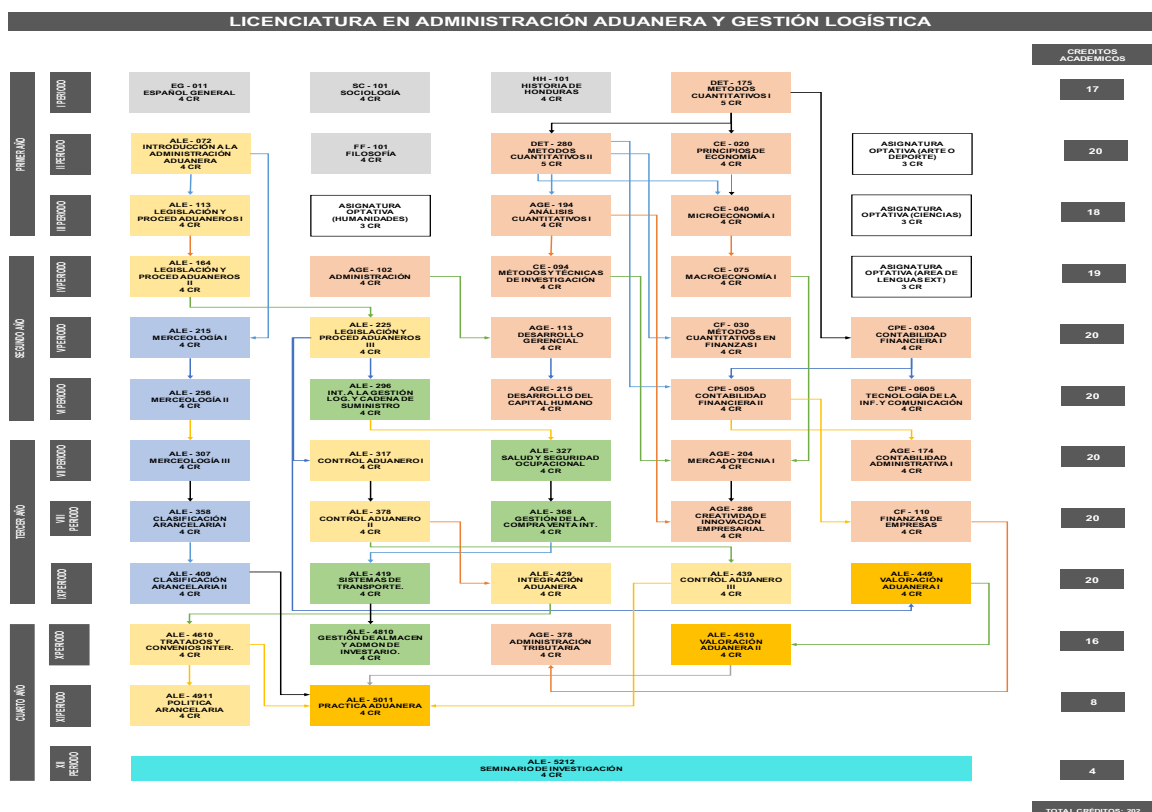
LICENCIATURA EN ADMINISTRACIÓN ADUANERA Y GESTIÓN LOGÍSTICA

CREDITOS ACADEMICOS

PRIMER AÑO

I PERIODO

EG - 011
ESPAÑOL GENERAL
4 CR

SC - 101
SOCIOLOGÍA
4 CR

HH - 101
HISTORIA DE HONDURAS
4 CR

DET - 175
METODOS CUANTITATIVOS I
5 CR

17

II PERIODO

ALE - 072
INTRODUCCIÓN A LA ADMINISTRACIÓN ADUANERA
4 CR

FF - 101
FILOSOFÍA
4 CR

DET - 280
METODOS CUANTITATIVOS II
5 CR

CE - 020
PRINCIPIOS DE ECONOMÍA
4 CR

ASIGNATURA OPTATIVA (ARTE O DEPORTE)
3 CR

20

III PERIODO

ALE - 113
LEGISLACIÓN Y PROCED ADUANEROS I
4 CR

ASIGNATURA OPTATIVA (HUMANIDADES)
3 CR

AGE - 194
ANÁLISIS CUANTITATIVOS I
4 CR

CE - 040
MICROECONOMÍA I
4 CR

ASIGNATURA OPTATIVA (CIENCIAS)
3 CR

18

SEGUNDO AÑO

IV PERIODO

ALE - 164
LEGISLACIÓN Y PROCED ADUANEROS II
4 CR

AGE - 102
ADMINISTRACIÓN
4 CR

CE - 094
MÉTODOS Y TÉCNICAS DE INVESTIGACIÓN
4 CR

CE - 075
MACROECONOMÍA I
4 CR

ASIGNATURA OPTATIVA (AREA DE LENGUAS EXT)
3 CR

19

V PERIODO

ALE - 215
MERCEOLOGÍA I
4 CR

ALE - 225
LEGISLACIÓN Y PROCED ADUANEROS III
4 CR

AGE - 113
DESARROLLO GERENCIAL
4 CR

CF - 030
MÉTODOS CUANTITATIVOS EN FINANZAS I
4 CR

CPE - 0304
CONTABILIDAD FINANCIERA I
4 CR

20

VI PERIODO

ALE - 256
MERCEOLOGÍA II
4 CR

ALE - 296
INT. A LA GESTIÓN LOG. Y CADENA DE SUMINISTRO
4 CR

AGE - 215
DESARROLLO DEL CAPITAL HUMANO
4 CR

CPE - 0505
CONTABILIDAD FINANCIERA II
4 CR

CPE - 0605
TECNOLOGÍA DE LA INF. Y COMUNICACIÓN
4 CR

20

TERCER AÑO

VII PERIODO

ALE - 307
MERCEOLOGÍA III
4 CR

ALE - 317
CONTROL ADUANERO I
4 CR

ALE - 327
SALUD Y SEGURIDAD OCUPACIONAL
4 CR

AGE - 204
MERCADOTECNIA I
4 CR

AGE - 174
CONTABILIDAD ADMINISTRATIVA I
4 CR

20

VIII PERIODO

ALE - 358
CLASIFICACIÓN ARANCELARIA I
4 CR

ALE - 378
CONTROL ADUANERO II
4 CR

ALE - 368
GESTIÓN DE LA COMPRA VENTA INT.
4 CR

AGE - 286
CREATIVIDAD E INNOVACIÓN EMPRESARIAL
4 CR

CF - 110
FINANZAS DE EMPRESAS
4 CR

20

IX PERIODO

ALE - 409
CLASIFICACIÓN ARANCELARIA II
4 CR

ALE - 419
SISTEMAS DE TRANSPORTE.
4 CR

ALE - 429
INTEGRACIÓN ADUANERA
4 CR

ALE - 439
CONTROL ADUANERO III
4 CR

ALE - 449
VALORACIÓN ADUANERA I
4 CR

20

CUARTO AÑO

X PERIODO

ALE - 4610
TRATADOS Y CONVENIOS INTER.
4 CR

ALE - 4810
GESTIÓN DE ALMACEN Y ADMON DE INVESTARIO.
4 CR

AGE - 378
ADMINISTRACIÓN TRIBUTARIA
4 CR

ALE - 4510
VALORACIÓN ADUANERA II
4 CR

16

XI PERIODO

ALE - 4911
POLITICA ARANCELARIA
4 CR

ALE - 5011
PRACTICA ADUANERA
4 CR

8

XII PERIODO

ALE - 5212
SEMINARIO DE INVESTIGACIÓN
4 CR

4

TOTAL CRÉDITOS: 202